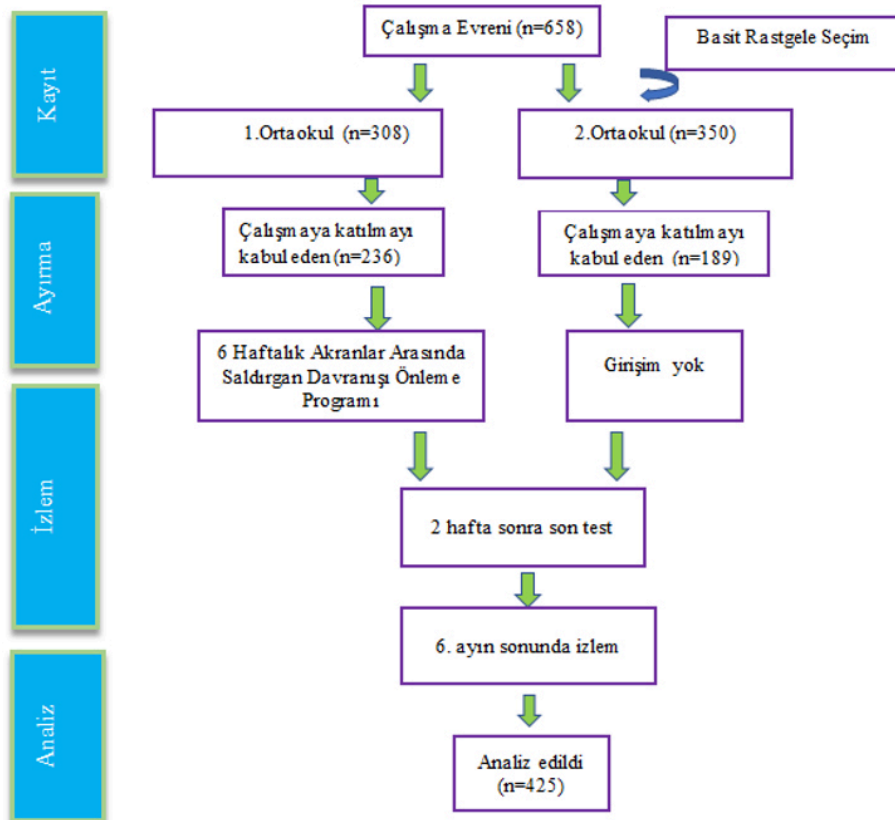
Kayıt

Çalışma Evreni (n=658)

Basit Rastgele Seçim

1.Ortaokul (n=308)

2.Ortaokul (n=350)

Ayırma

Çalışmaya katılmayı kabul eden (n=236)

Çalışmaya katılmayı kabul eden (n=189)

6 Haftalık Akranlar Arasında Saldırgan Davranışı Önleme Programı

Girişim yok

İzlem

2 hafta sonra son test

6. ayın sonunda izlem

Analiz

Analiz edildi (n=425)